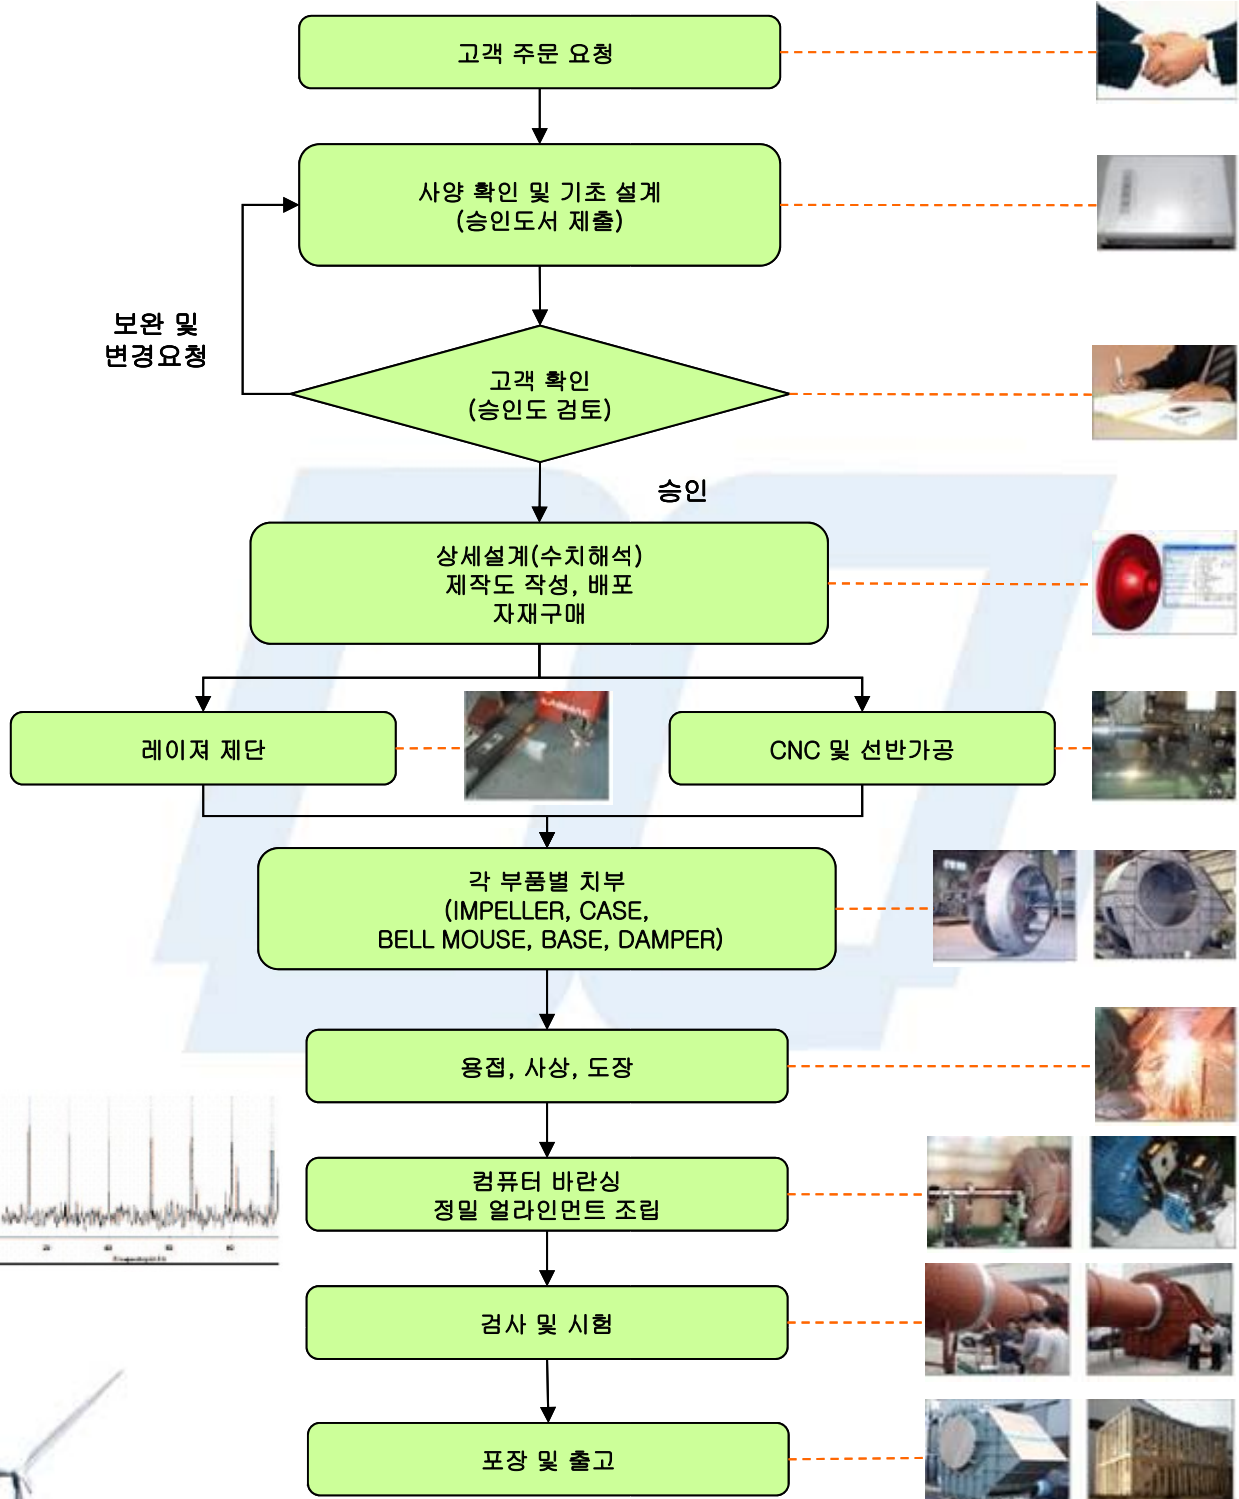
고객 주문 요청

사양 확인 및 기초 설계
(승인도서 제출)

보완 및
변경요청

고객 확인
(승인도 검토)

승인

상세설계(수치해석)
제작도 작성, 배포
자재구매

레이저 제단

CNC 및 선반가공

각 부품별 치부
(IMPELLER, CASE,
BELL MOUSE, BASE, DAMPER)

용접, 사상, 도장

컴퓨터 바란싱
정밀 얼라인먼트 조립

검사 및 시험

포장 및 출고